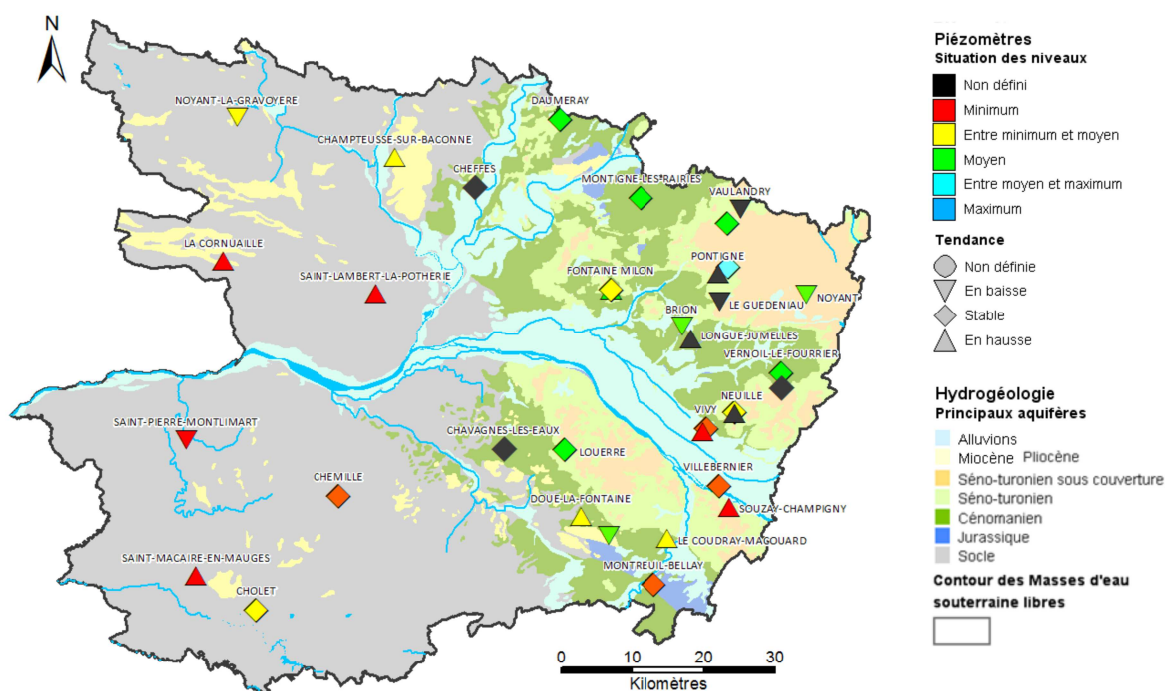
N

NOYANT-LA-GRAVOYERE
CHAMPTEUSSE-SUR-BACONNE
DAUMERAY
CHEFFES
MONTIGNE-LES-RAIRIES
VAULANDRY
LA CORNUAILLE
SAINT-LAMBERT-LA-POTHERIE
PONTIGNE
FONTAINE MILON
LE GUEDENIAU
NOYANT
BRION
LONGUE-JUMELLES
VERNOIL-LE-FOURRIER
NEUILLE
VIVY
SAINT-PIERRE-MONTLIMART
CHAVAGNES-LES-EAUX
LOUERRE
VILLEBERNIER
CHEMILLE
DOUE-LA-FONTAINE
SOUZAY-CHAMPIGNY
LE COUDRAY-MACOUARD
SAINT-MACAIRE-EN-MAUGES
MONTREUIL-BELLAY
CHOLET

0 10 20 30
Kilomètres

Piézomètres
Situation des niveaux
Non défini
Minimum
Entre minimum et moyen
Moyen
Entre moyen et maximum
Maximum

Tendance
Non définie
En baisse
Stable
En hausse

Hydrogéologie
Principaux aquifères
Alluvions
Miocène Pliocène
Séno-turonien sous couverture
Séno-turonien
Cénomanien
Jurassique
Socle

Contour des Masses d'eau souterraine libres